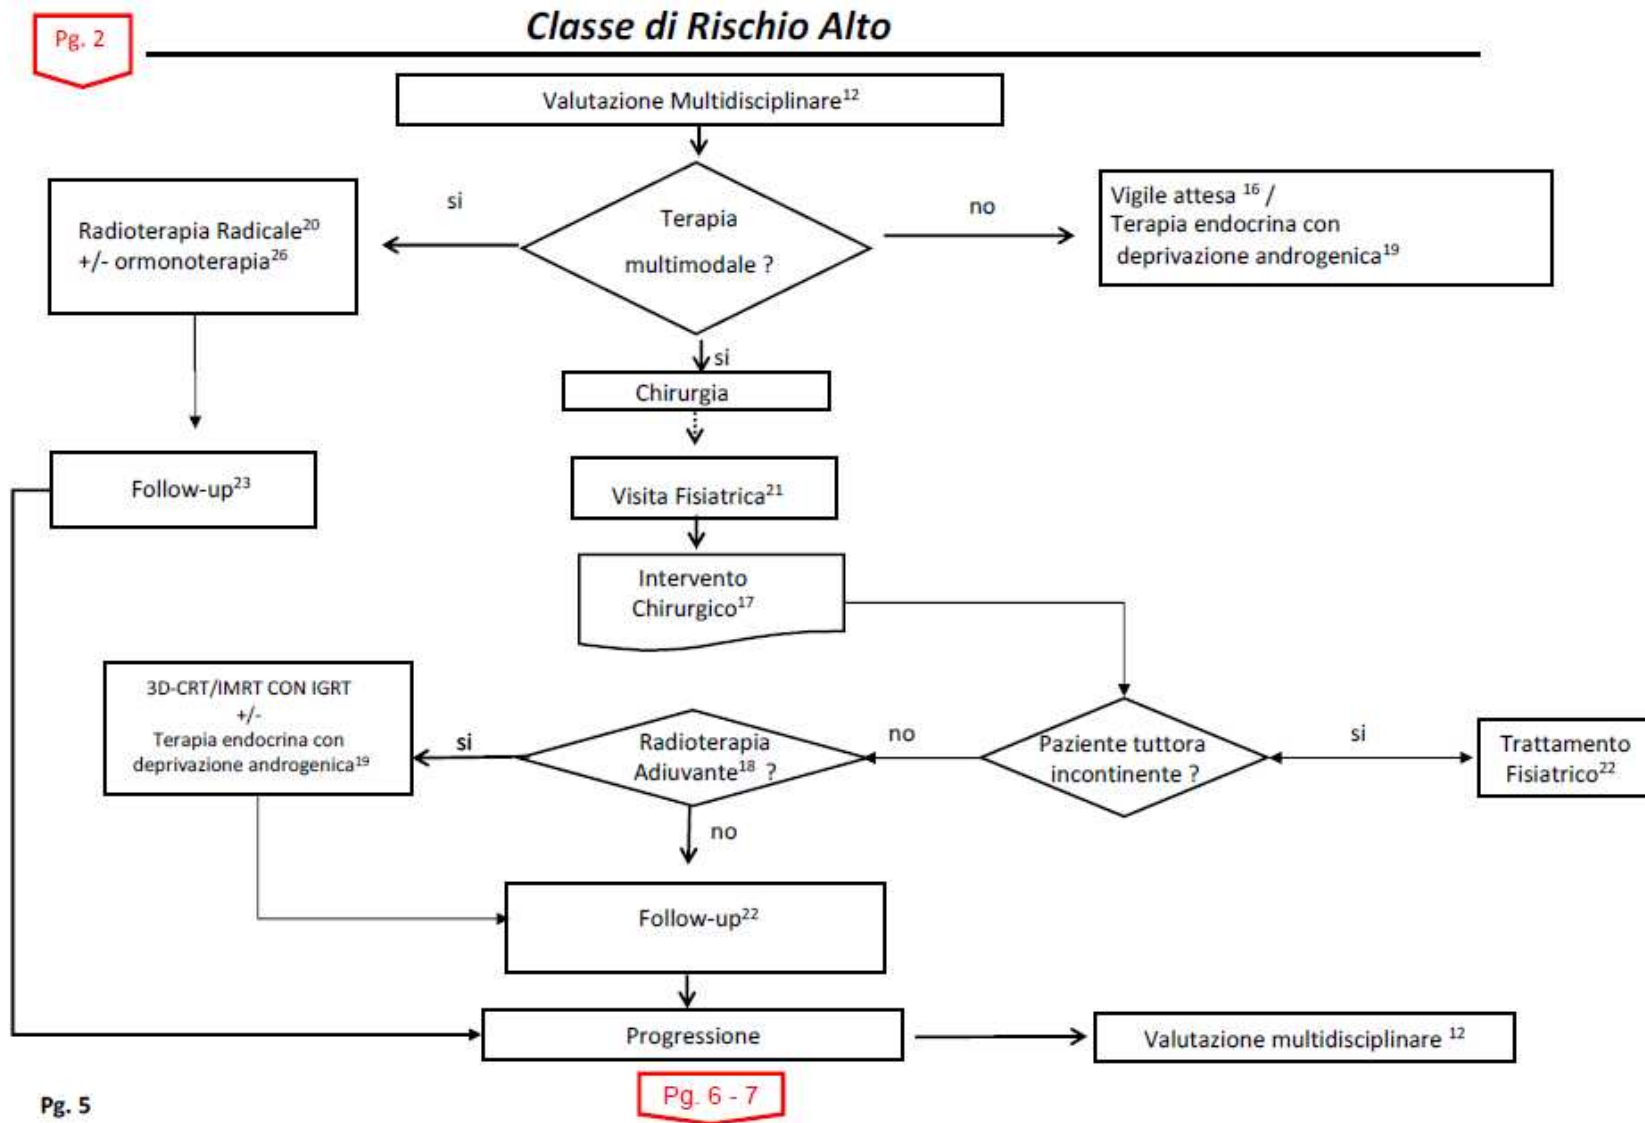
Pg. 2

Classe di Rischio Alto

Valutazione Multidisciplinare$^{12}$

Terapia multimodale ?

si

Radioterapia Radicale$^{20}$ +/- ormonoterapia$^{26}$

no

Vigile attesa $^{16}$ / Terapia endocrina con deprivazione androgenica$^{19}$

si

Chirurgia

Follow-up$^{23}$

Visita Fisiatrica$^{21}$

Intervento Chirurgico$^{17}$

3D-CRT/IMRT CON IGRT +/- Terapia endocrina con deprivazione androgenica$^{19}$

si

Radioterapia Adiuvante$^{18}$ ?

no

Paziente tuttora incontinente ?

si

Trattamento Fisiatrico$^{22}$

no

Follow-up$^{22}$

Progressione

Valutazione multidisciplinare $^{12}$

Pg. 5

Pg. 6 - 7